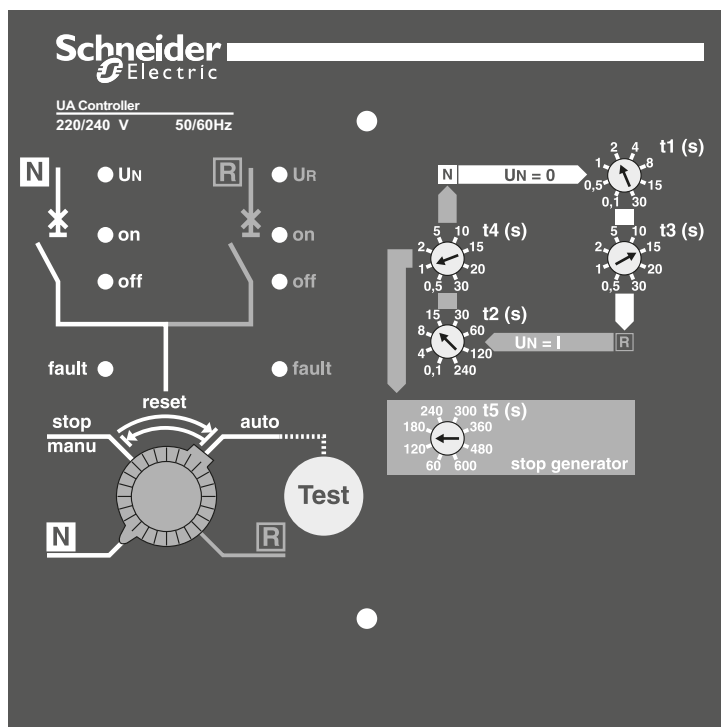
Schneider Electric

UA Controller
220/240 V 50/60Hz

N
UN
on
off

R
UR
on
off

fault
fault

reset
stop
manu
auto

Test

N
R

N
UN = 0

t1 (s)
2 4
1 8
0,5 15
0,1 30

t4 (s)
5 10
2 15
1 20
0,5 30

t3 (s)
5 10
2 15
1 20
0,5 30

t2 (s)
15 30
8 60
4 120
0,1 240

UN = I
R

t5 (s)
240 300
180 360
120 480
60 600
stop generator